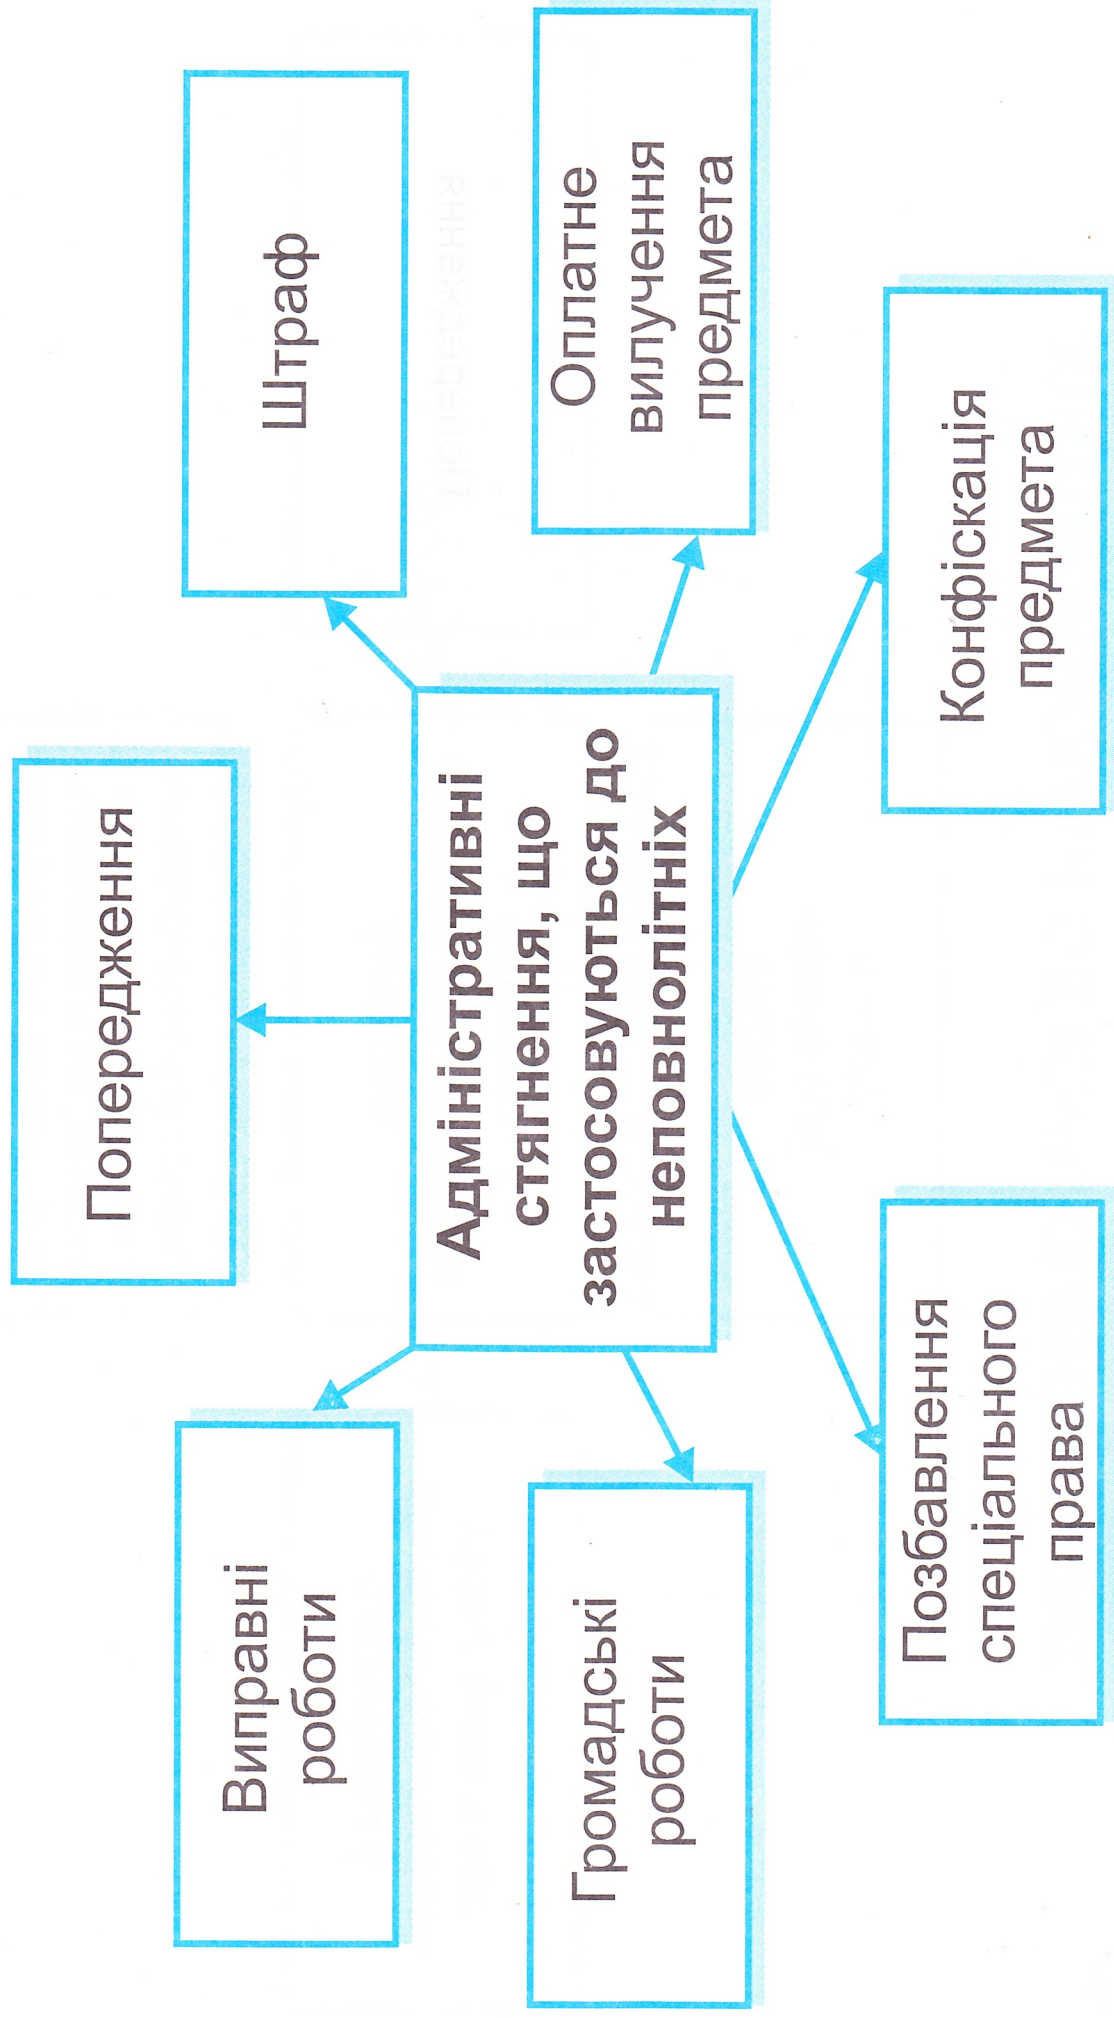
Адміністративні стягнення, що застосовуються до неповнолітніх

Попередження

Штраф

Оплатне вилучення предмета

Конфіскація предмета

Позбавлення спеціального права

Громадські роботи

Виправні роботи